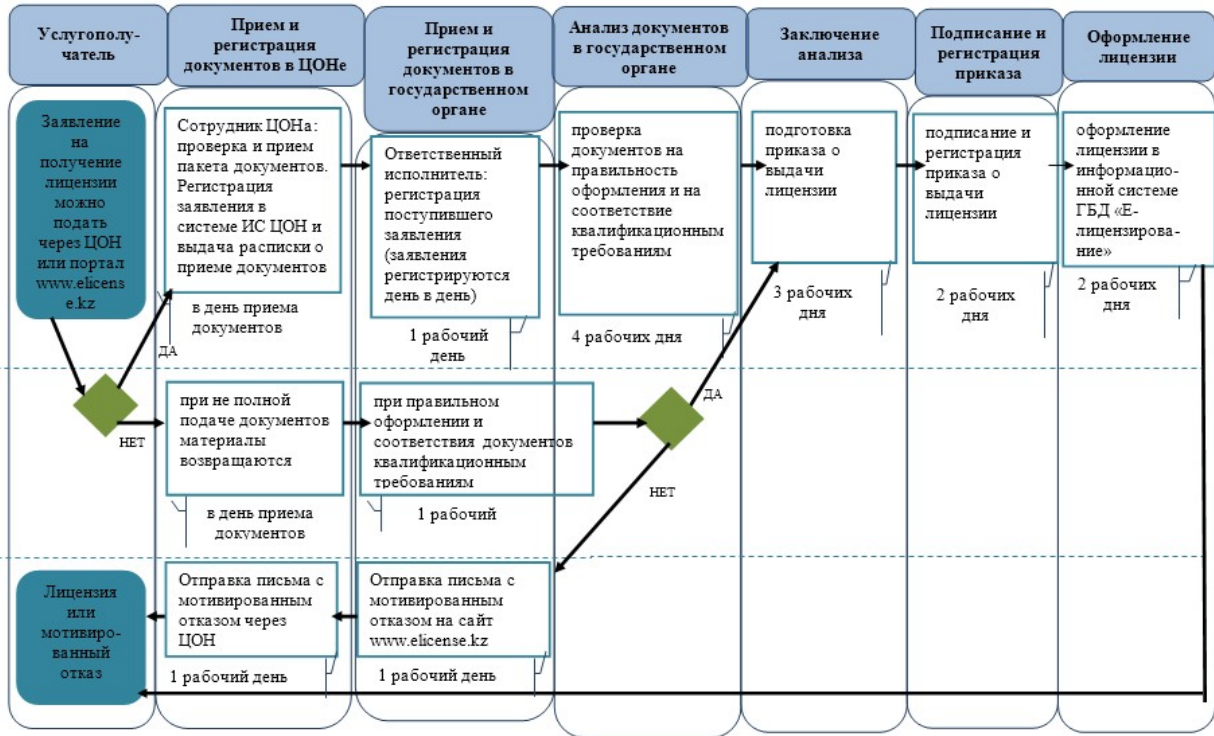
Услугополучатель

Прием и регистрация документов в ЦОНе

Прием и регистрация документов в государственном органе

Анализ документов в государственном органе

Заключение анализа

Подписание и регистрация приказа

Оформление лицензии

Заявление на получение лицензии можно подать через ЦОН или портал www.elicense.kz

Сотрудник ЦОНа: проверка и прием пакета документов. Регистрация заявления в системе ИС ЦОН и выдача расписки о приеме документов

в день приема документов

Ответственный исполнитель: регистрация поступившего заявления (заявления регистрируются день в день)

1 рабочий день

проверка документов на правильность оформления и на соответствие квалификационным требованиям

4 рабочих дня

подготовка приказа о выдачи лицензии

3 рабочих дня

подписание и регистрация приказа о выдачи лицензии

2 рабочих дня

оформление лицензии в информационной системе ГБД «Е-лицензирование»

2 рабочих дня

ДА

НЕТ

при не полной подаче документов материалы возвращаются

в день приема документов

при правильном оформлении и соответствия документов квалификационным требованиям

1 рабочий

ДА

НЕТ

Лицензия или мотивированный отказ

Отправка письма с мотивированным отказом через ЦОН

1 рабочий день

Отправка письма с мотивированным отказом на сайт www.elicense.kz

1 рабочий день